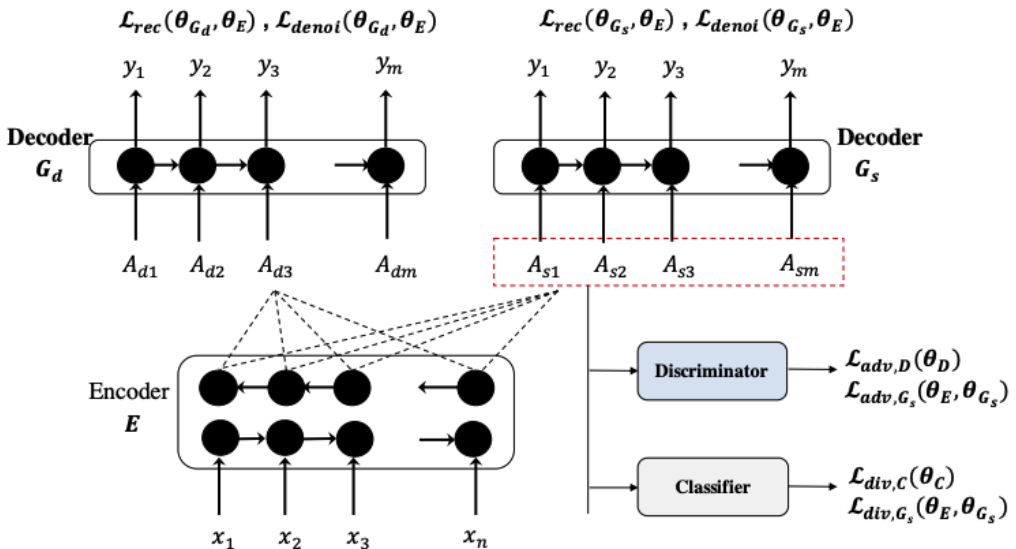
$\mathcal{L}_{rec}(\theta_{G_d}, \theta_E)$ , $\mathcal{L}_{denoi}(\theta_{G_d}, \theta_E)$

$\mathcal{L}_{rec}(\theta_{G_s}, \theta_E)$ , $\mathcal{L}_{denoi}(\theta_{G_s}, \theta_E)$

$y_1$ $y_2$ $y_3$ $y_m$

$y_1$ $y_2$ $y_3$ $y_m$

Decoder $G_d$

Decoder $G_s$

$A_{d1}$ $A_{d2}$ $A_{d3}$ $A_{dm}$

$A_{s1}$ $A_{s2}$ $A_{s3}$ $A_{sm}$

Encoder $E$

Discriminator

$\mathcal{L}_{adv,D}(\theta_D)$
$\mathcal{L}_{adv,G_s}(\theta_E, \theta_{G_s})$

Classifier

$\mathcal{L}_{div,C}(\theta_C)$
$\mathcal{L}_{div,G_s}(\theta_E, \theta_{G_s})$

$x_1$ $x_2$ $x_3$ $x_n$